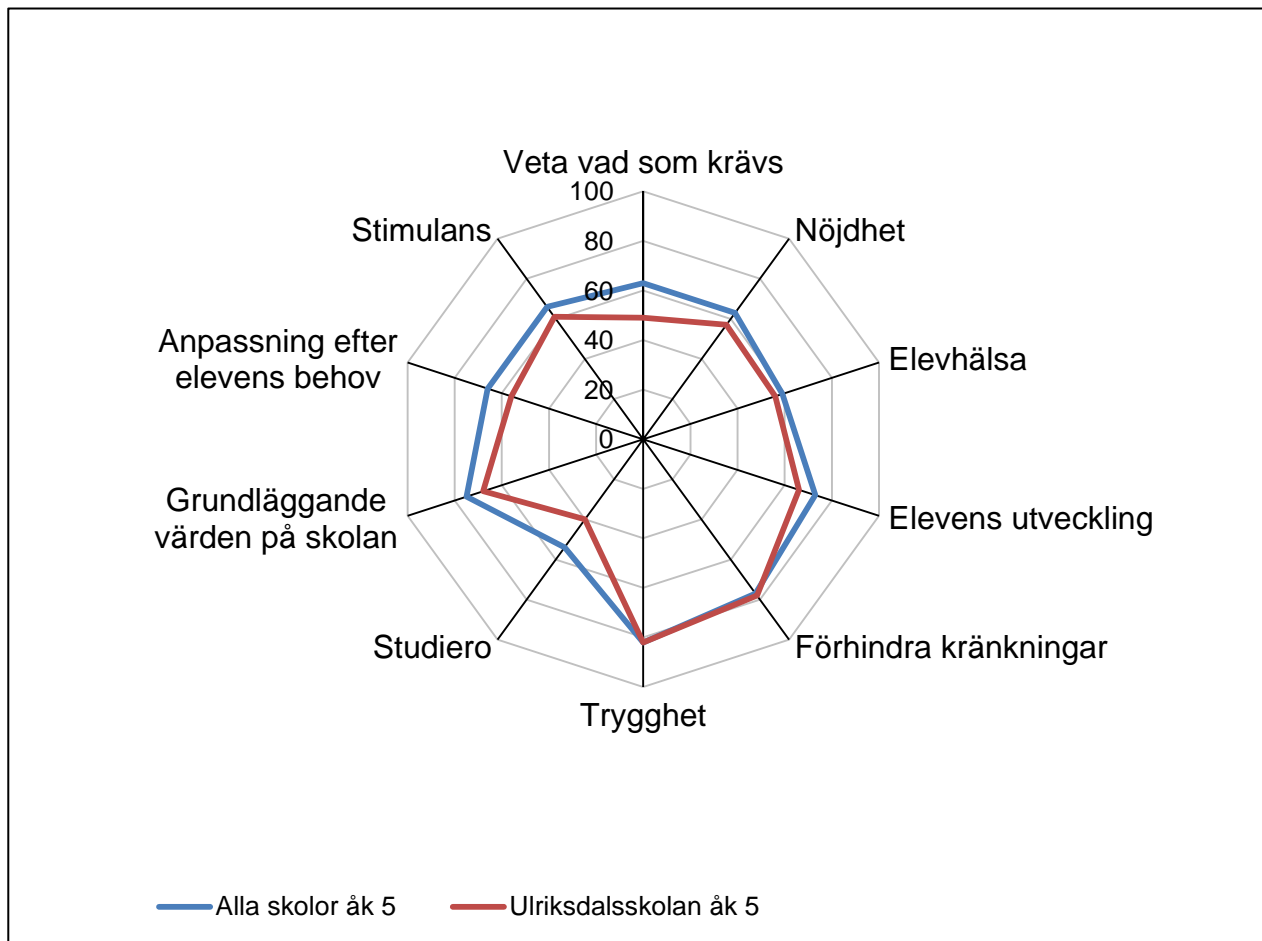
Veta vad som krävs

100
80
60
40
20
0

Nöjdhet

Elevhälsa

Elevens utveckling

Förhindra kränkningar

Trygghet

Studiero

Grundläggande värden på skolan

Anpassning efter elevens behov

Stimulans

Alla skolor åk 5
Ulriksdalsskolan åk 5